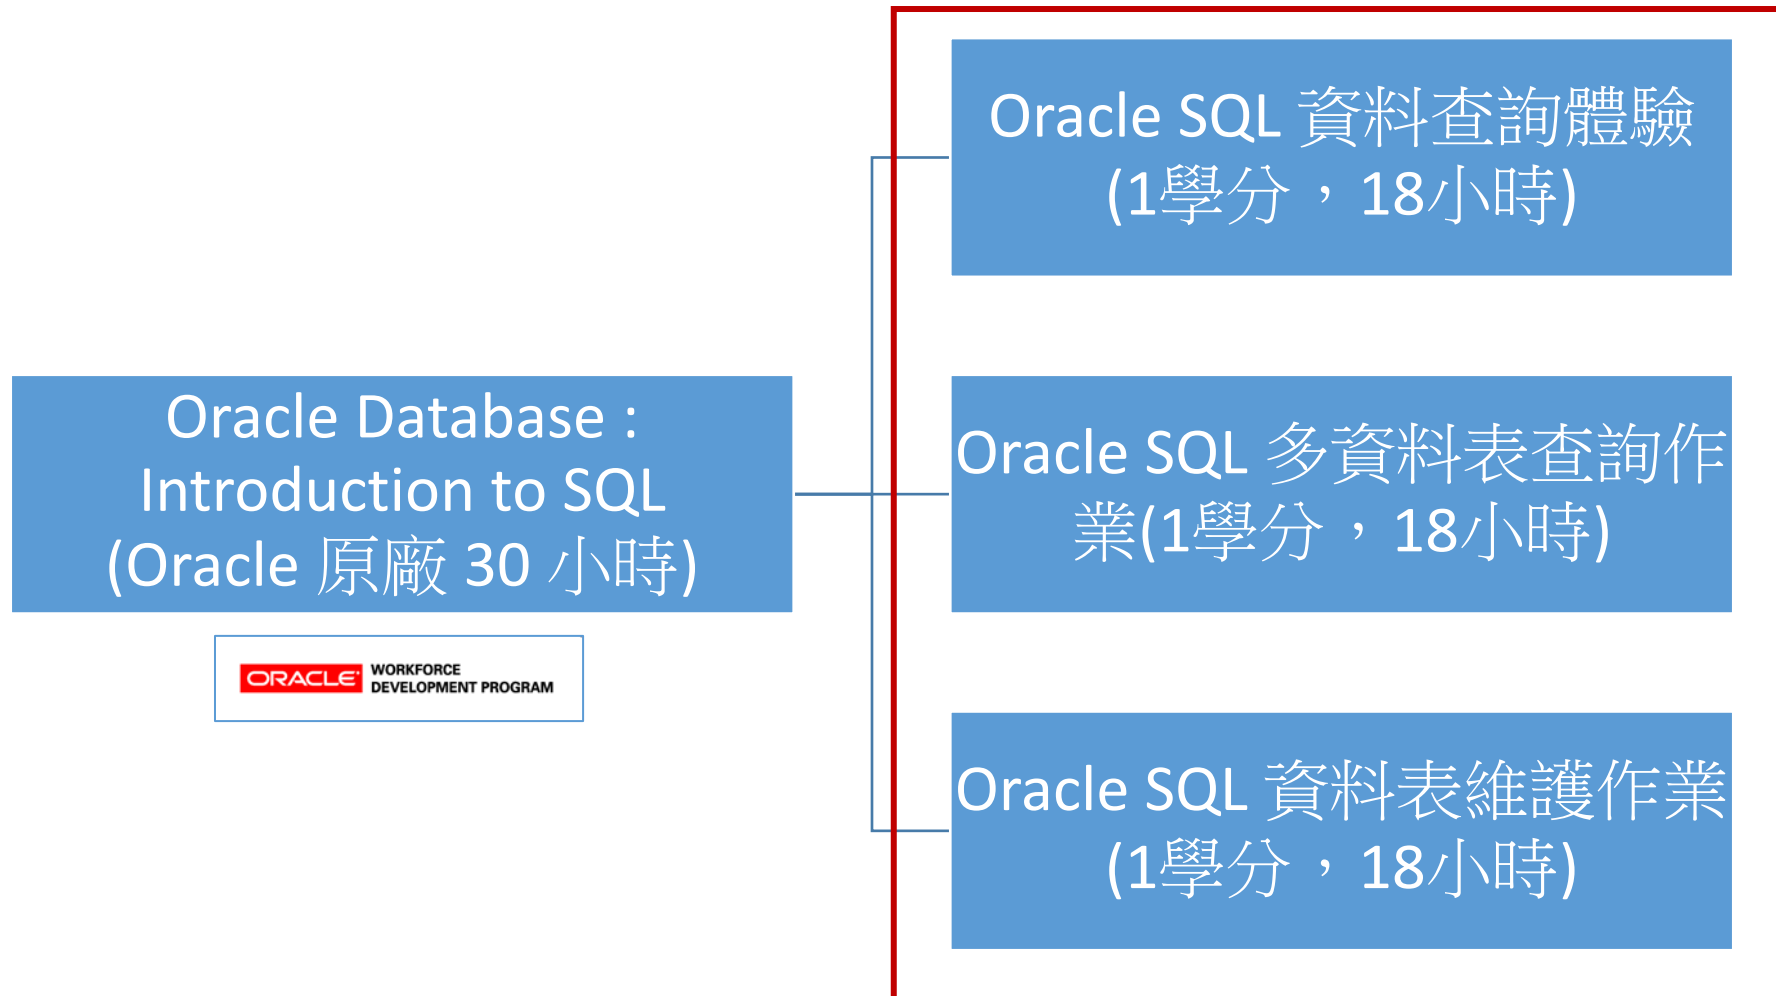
Oracle Database : Introduction to SQL (Oracle 原廠 30 小時)

ORACLE WORKFORCE DEVELOPMENT PROGRAM

Oracle SQL 資料查詢體驗 (1學分，18小時)

Oracle SQL 多資料表查詢作業(1學分，18小時)

Oracle SQL 資料表維護作業 (1學分，18小時)